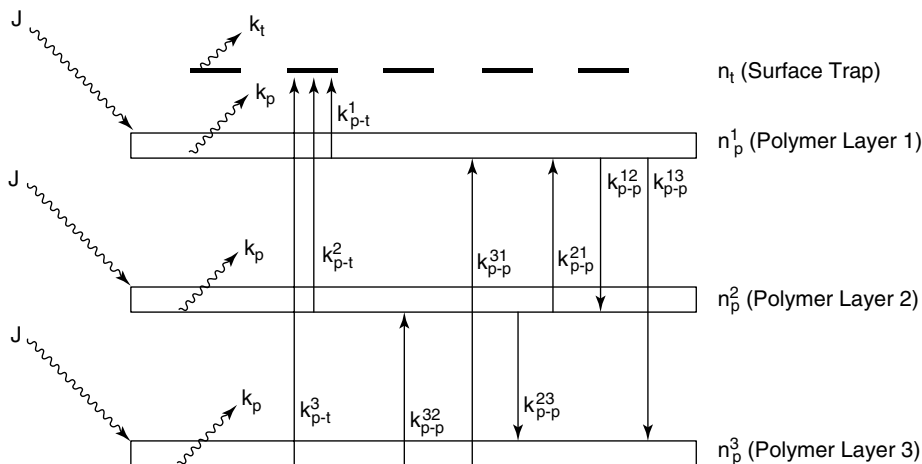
J

$k_t$

$n_t$ (Surface Trap)

$k_p$

$k_{p\text{-}t}^1$

$n_p^1$ (Polymer Layer 1)

$k_{p\text{-}p}^{12}$

$k_{p\text{-}p}^{13}$

J

$k_p$

$k_{p\text{-}t}^2$

$k_{p\text{-}p}^{31}$

$k_{p\text{-}p}^{21}$

$n_p^2$ (Polymer Layer 2)

J

$k_p$

$k_{p\text{-}t}^3$

$k_{p\text{-}p}^{32}$

$k_{p\text{-}p}^{23}$

$n_p^3$ (Polymer Layer 3)